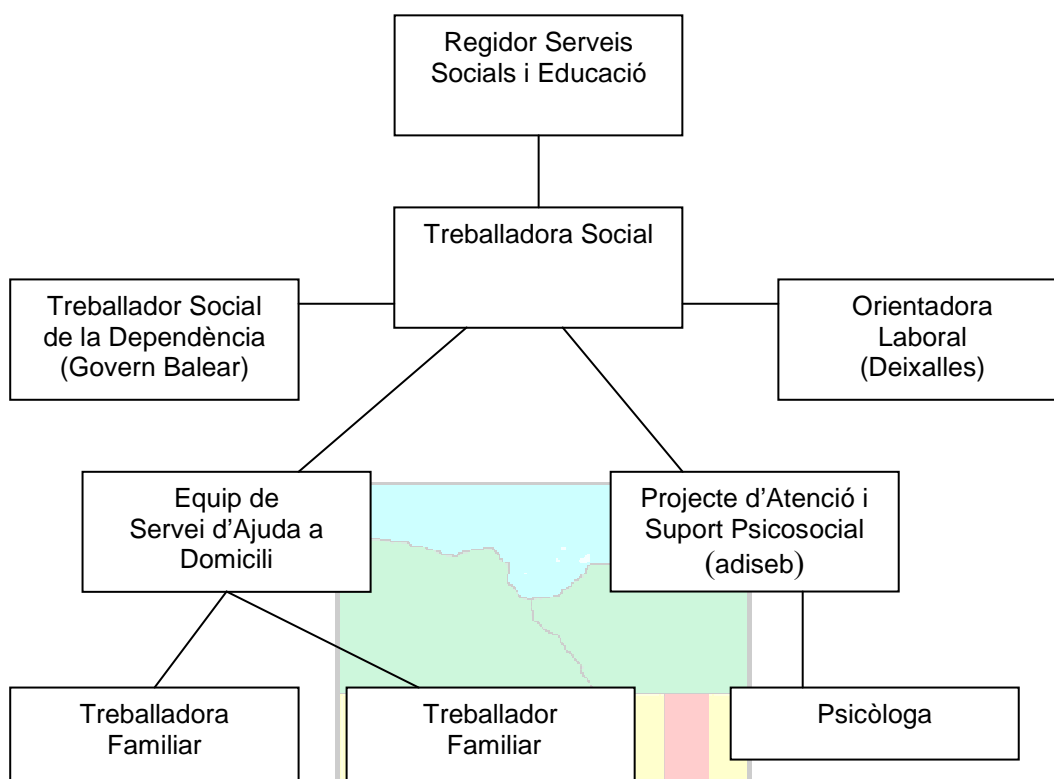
Regidor Serveis Socials i Educació

Treballadora Social

Treballador Social de la Dependència (Govern Balear)

Orientadora Laboral (Deixalles)

Equip de Servei d'Ajuda a Domicili

Projecte d'Atenció i Suport Psicosocial (adiseb)

Treballadora Familiar

Treballador Familiar

Psicòloga